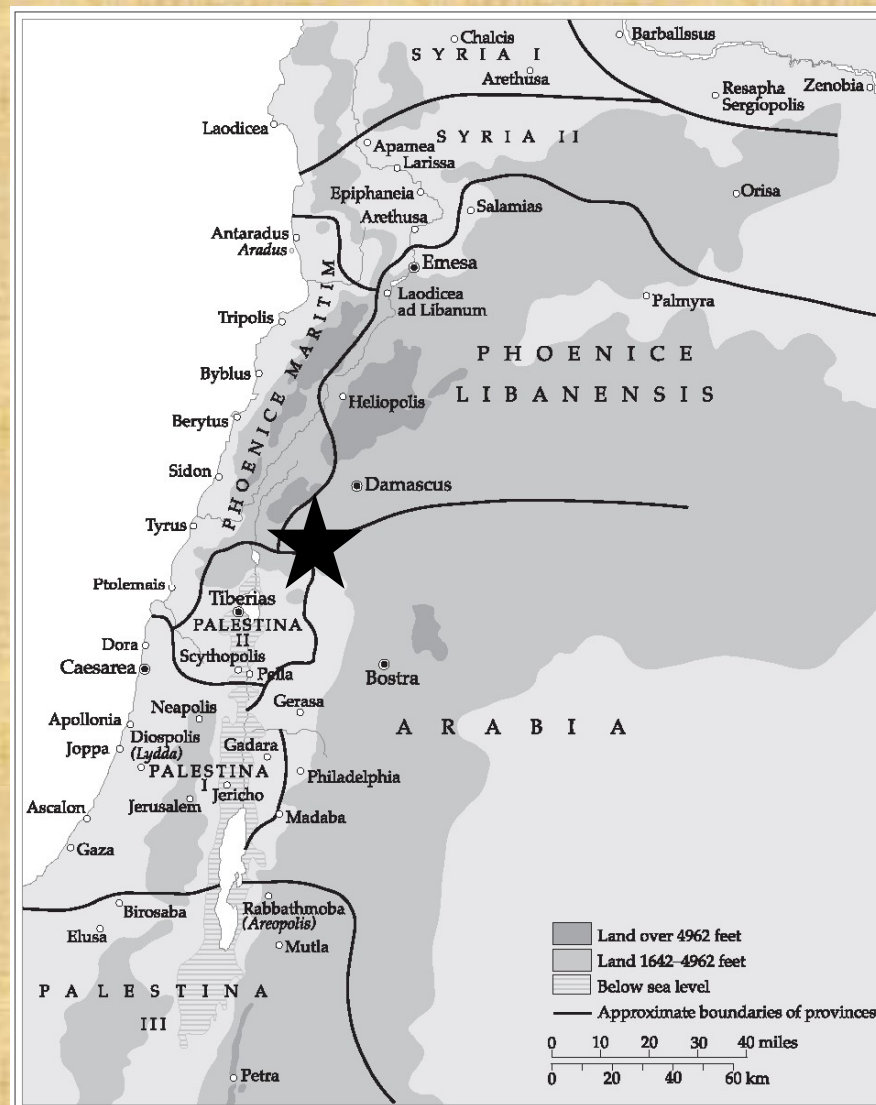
Chalcis
SYRIA I
Barbalissus
Arethusa
Resapha Sergiopolis
Zenobia
Laodicea
Apamea
SYRIA II
Larissa
Epiphaneia
Orisa
Arethusa
Salamias
Antaradus
Aradus
Emesa
Laodicea ad Libanum
Palmyra
Tripolis
PHOENICE MARITIM
PHOENICE
LIBANENSIS
Byblus
Heliopolis
Berytus
Sidon
Damascus
Tyrus
Ptolemais
Tiberias
PALESTINA II
Dora
Caesarea
Scythopolis
Pella
Bostra
Gerasa
Apollonia
Neapolis
ARABIA
Joppa
Diospolis (Lydda)
Gadara
PALESTINA I
Philadelphia
Ascalon
Jerusalem
Jericho
Madaba
Gaza
Birosaba
Rabbathmoba (Areopolis)
Elusa
Mutla
PALESTINA
III
Petra
Land over 4962 feet
Land 1642–4962 feet
Below sea level
Approximate boundaries of provinces
0 10 20 30 40 miles
0 20 40 60 km